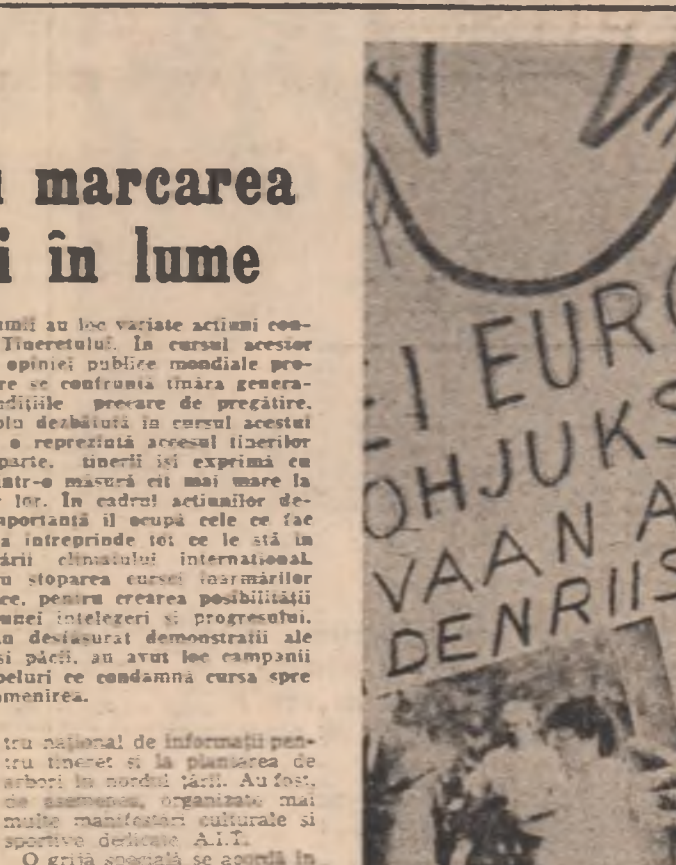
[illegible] marcarea
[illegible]i în lume

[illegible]mii au loc variate acțiuni con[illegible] Tineretului. În cursul acestor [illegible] opiniei publice mondiale pro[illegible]re se confruntă tînăra genera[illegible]dițiile precare de pregătire, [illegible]olu dezbătută în cursul acestui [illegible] o reprezintă accesul tinerilor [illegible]parte, tinerii își exprimă cu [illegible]ntr-o măsură cît mai mare la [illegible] lor. În cadrul acțiunilor de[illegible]portantă îl ocupă cele ce fac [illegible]a întreprinde tot ce le stă în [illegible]ării climatului internațional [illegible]u stoparea cursei înarmărilor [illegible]ce, pentru crearea posibilității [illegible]unei înțelegeri și progresului. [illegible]n desfășurat demonstrații ale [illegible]și păcii, au avut loc campanii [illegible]peluri ce condamnă cursa spre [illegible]menirea.

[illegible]tru național de informații pen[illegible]tru tineret și la plantarea de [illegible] arbori în nordul țării. Au fost, de asemenea, organizate mai multe manifestări culturale și sportive dedicate A.I.T.

O grijă specială se acordă în

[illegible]I EUR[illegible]
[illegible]OHJUKS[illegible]
VAAN A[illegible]
DENRIIS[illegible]